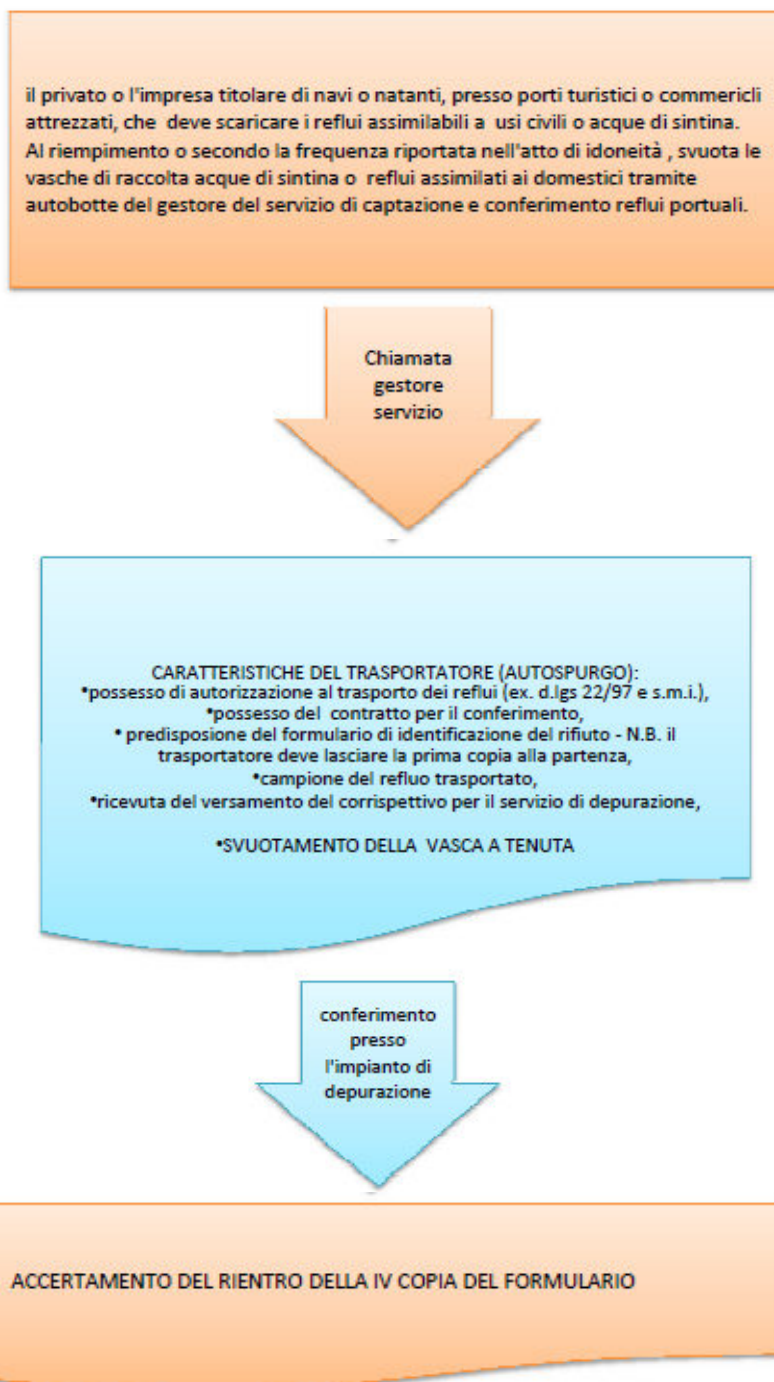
il privato o l'impresa titolare di navi o natanti, presso porti turistici o commericli attrezzati, che deve scaricare i reflui assimilabili a usi civili o acque di sintina. Al riempimento o secondo la frequenza riportata nell'atto di idoneità , svuota le vasche di raccolta acque di sintina o reflui assimilati ai domestici tramite autobotte del gestore del servizio di captazione e conferimento reflui portuali.

Chiamata gestore servizio

CARATTERISTICHE DEL TRASPORTATORE (AUTOSPURGO):
•possesso di autorizzazione al trasporto dei reflui (ex. d.lgs 22/97 e s.m.i.),
•possesso del contratto per il conferimento,
• predisposione del formulario di identificazione del rifiuto - N.B. il trasportatore deve lasciare la prima copia alla partenza,
•campione del refluo trasportato,
•ricevuta del versamento del corrispettivo per il servizio di depurazione,

•SVUOTAMENTO DELLA VASCA A TENUTA

conferimento presso l'impianto di depurazione

ACCERTAMENTO DEL RIENTRO DELLA IV COPIA DEL FORMULARIO